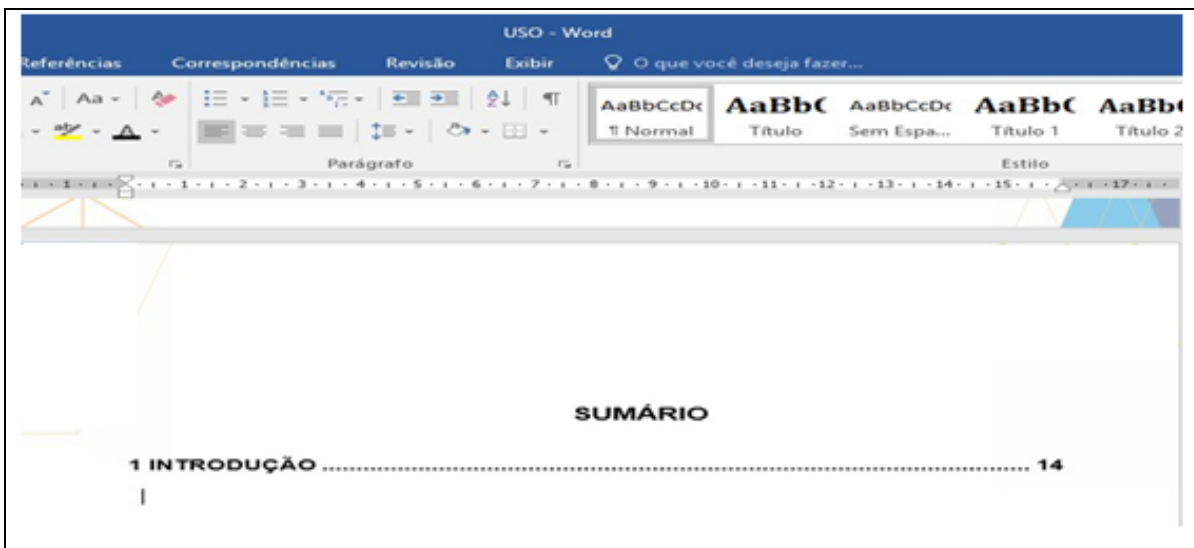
USO - Word

Referências Correspondências Revisão Exibir O que você deseja fazer...

Aa

AaBbCcDc AaBbC AaBbCcDc AaBbC AaBb

¶ Normal Título Sem Espa... Título 1 Título 2

Parágrafo Estilo

1 2 3 4 5 6 7 8 9 10 11 12 13 14 15 17

SUMÁRIO

1 INTRODUÇÃO .......................................................................................... 14